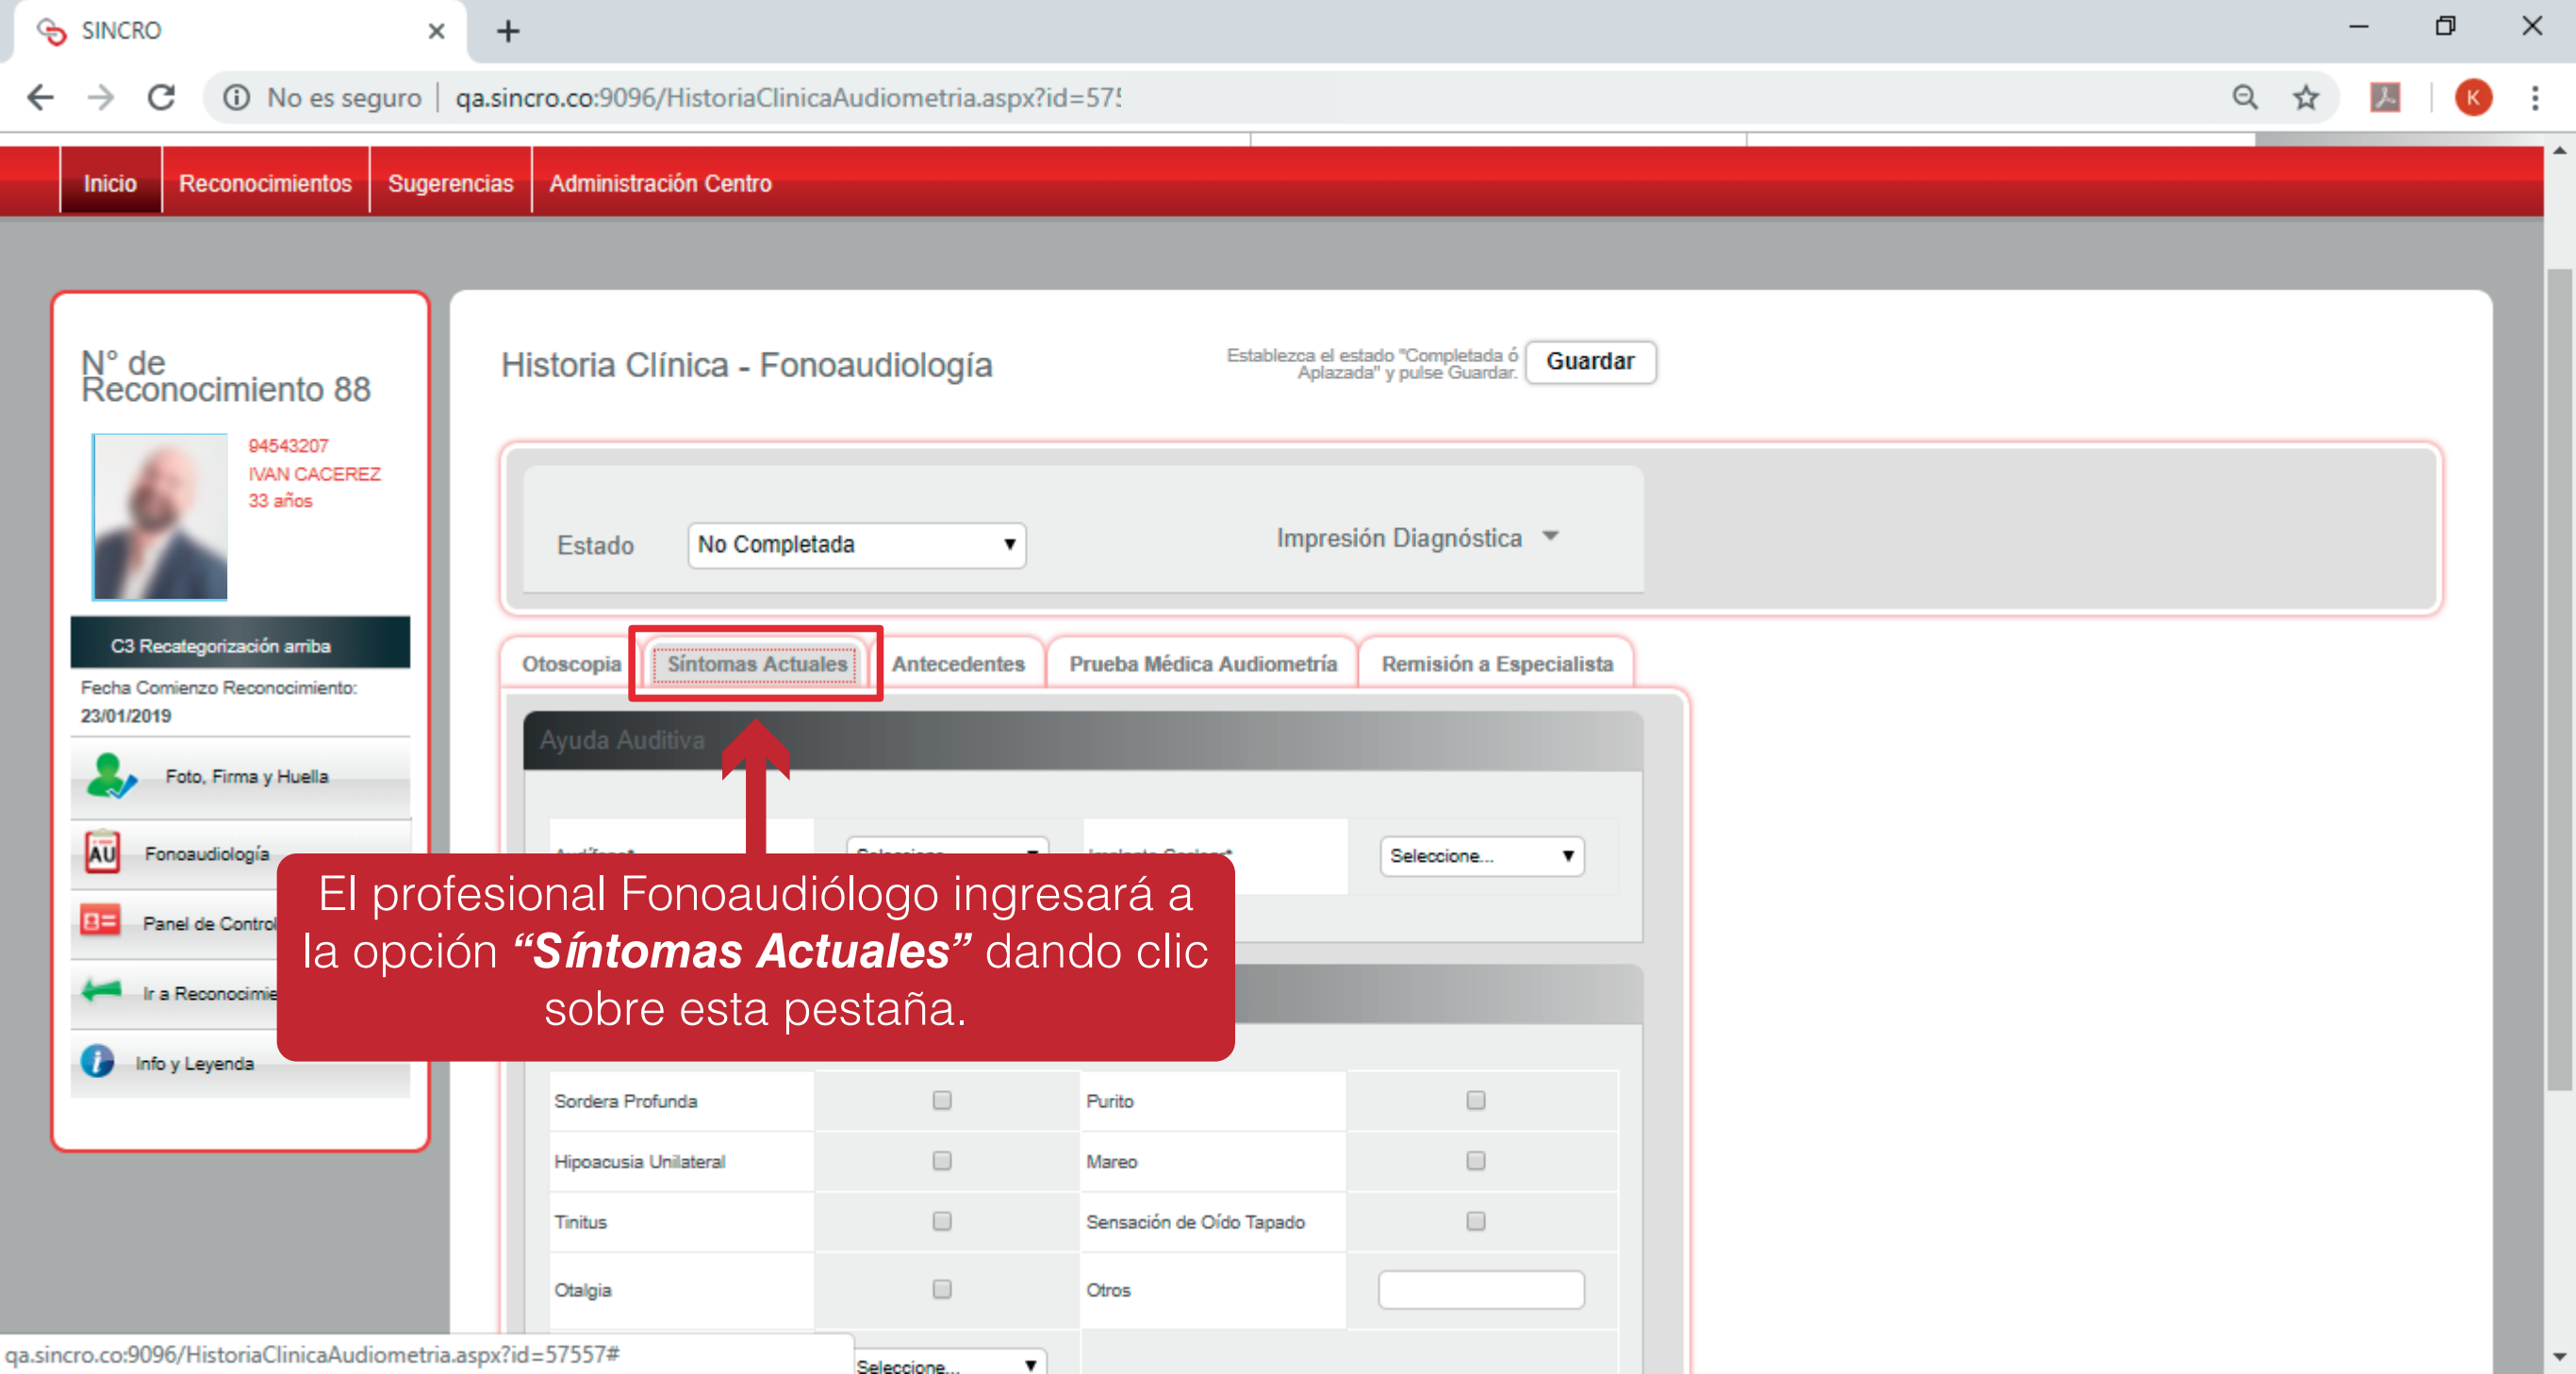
SINCRO

No es seguro | qa.sincro.co:9096/HistoriaClinicaAudiometria.aspx?id=57!

Inicio Reconocimientos Sugerencias Administración Centro

N° de Reconocimiento 88

94543207
IVAN CACEREZ
33 años

C3 Recategorización arriba

Fecha Comienzo Reconocimiento: 23/01/2019

Foto, Firma y Huella

Fonoaudiología

Panel de Control

Ir a Reconocimie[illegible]

Info y Leyenda

Historia Clínica - Fonoaudiología

Establezca el estado "Completada ó Aplazada" y pulse Guardar.

Guardar

Estado No Completada

Impresión Diagnóstica

Otoscopia | Síntomas Actuales | Antecedentes | Prueba Médica Audiometría | Remisión a Especialista

Ayuda Auditiva

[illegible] Seleccione... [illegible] Seleccione...

El profesional Fonoaudiólogo ingresará a la opción *"Síntomas Actuales"* dando clic sobre esta pestaña.

| Sordera Profunda | | Purito | |
|---|---|---|---|
| Hipoacusia Unilateral | | Mareo | |
| Tinitus | | Sensación de Oído Tapado | |
| Otalgia | | Otros | |

Seleccione...

qa.sincro.co:9096/HistoriaClinicaAudiometria.aspx?id=57557#